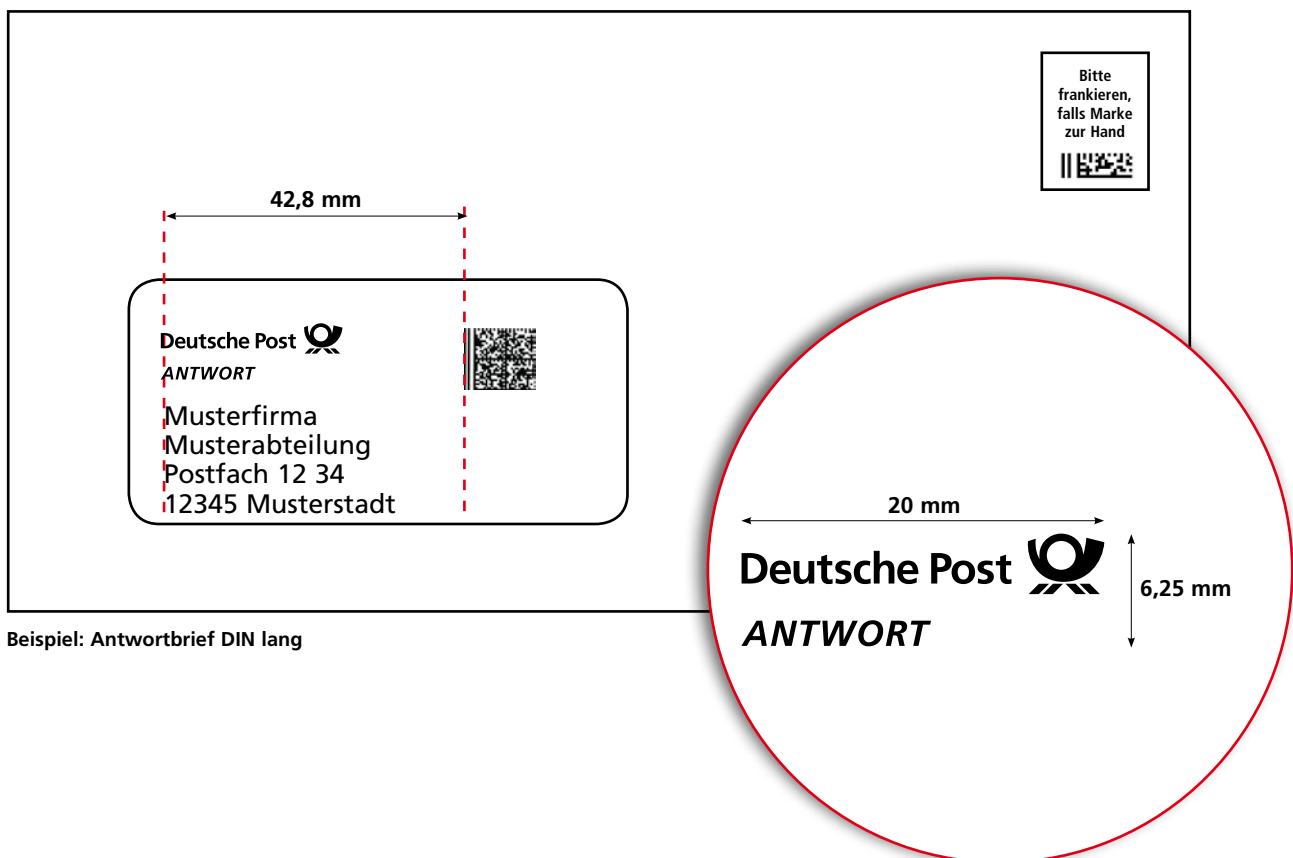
Bitte frankieren, falls Marke zur Hand

42,8 mm

Deutsche Post
ANTWORT

Musterfirma
Musterabteilung
Postfach 12 34
12345 Musterstadt

20 mm

Deutsche Post
ANTWORT

6,25 mm

Beispiel: Antwortbrief DIN lang